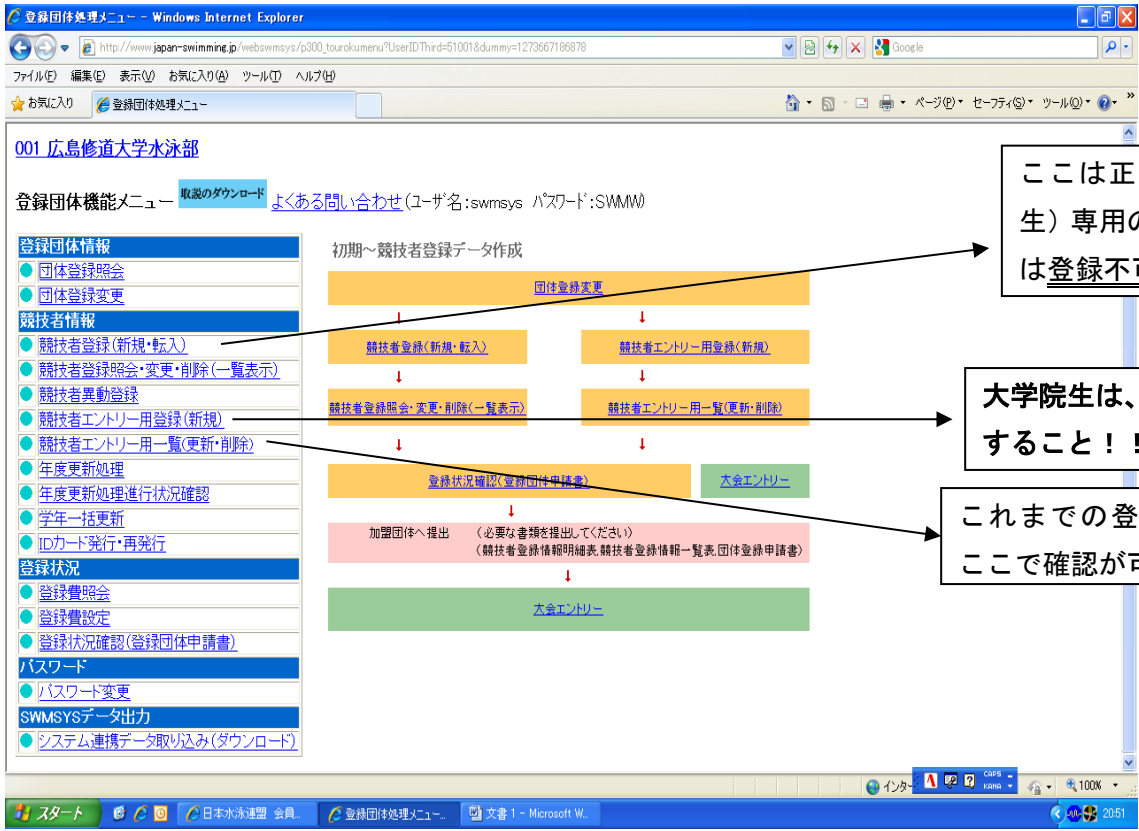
登録団体処理メニュー - Windows Internet Explorer

http://www.japan-swimming.jp/webswmsys/p300_tourokumenu?UserIDThird=51001&dummy=1273667186878

Google

ファイル(F) 編集(E) 表示(V) お気に入り(A) ツール(T) ヘルプ(H)

お気に入り 登録団体処理メニュー

ページ(P) セーフティ(S) ツール(O)

001 広島修道大学水泳部

登録団体機能メニュー 取説のダウンロード よくある問い合わせ(ユーザ名:swmsys パスワード:SWMW)

登録団体情報
団体登録照会
団体登録変更
競技者情報
競技者登録(新規・転入)
競技者登録照会・変更・削除(一覧表示)
競技者異動登録
競技者エントリー用登録(新規)
競技者エントリー用一覧(更新・削除)
年度更新処理
年度更新処理進行状況確認
学年一括更新
IDカード発行・再発行
登録状況
登録費照会
登録費設定
登録状況確認(登録団体申請書)
パスワード
パスワード変更
SWMSYSデータ出力
システム連携データ取り込み(ダウンロード)

初期～競技者登録データ作成

団体登録変更

競技者登録(新規・転入)

競技者エントリー用登録(新規)

競技者登録照会・変更・削除(一覧表示)

競技者エントリー用一覧(更新・削除)

登録状況確認(登録団体申請書)

大会エントリー

加盟団体へ提出 (必要な書類を提出してください)
(競技者登録情報明細表,競技者登録情報一覧表,団体登録申請書)

大会エントリー

ここは正
生) 専用の
は登録不

大学院生は、
すること!!

これまでの登
ここで確認が

インタ

CAPS KANA

100%

スタート

日本水泳連盟 会員...

登録団体処理メニュー...

文書 1 - Microsoft W...

20:51